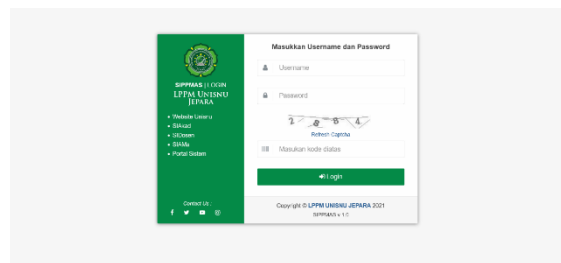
SIPPMAS | LOGIN
LPPM UNISNU JEPARA

• Website Unisnu
• SIAkad
• SIDosen
• SIAMa
• Portal Sistem

Contact Us :

Masukkan Username dan Password

Username

Password

2 8 4

Refresh Captcha

Masukan kode diatas

Login

Copyright © LPPM UNISNU JEPARA 2021
SIPPMAS v 1.0